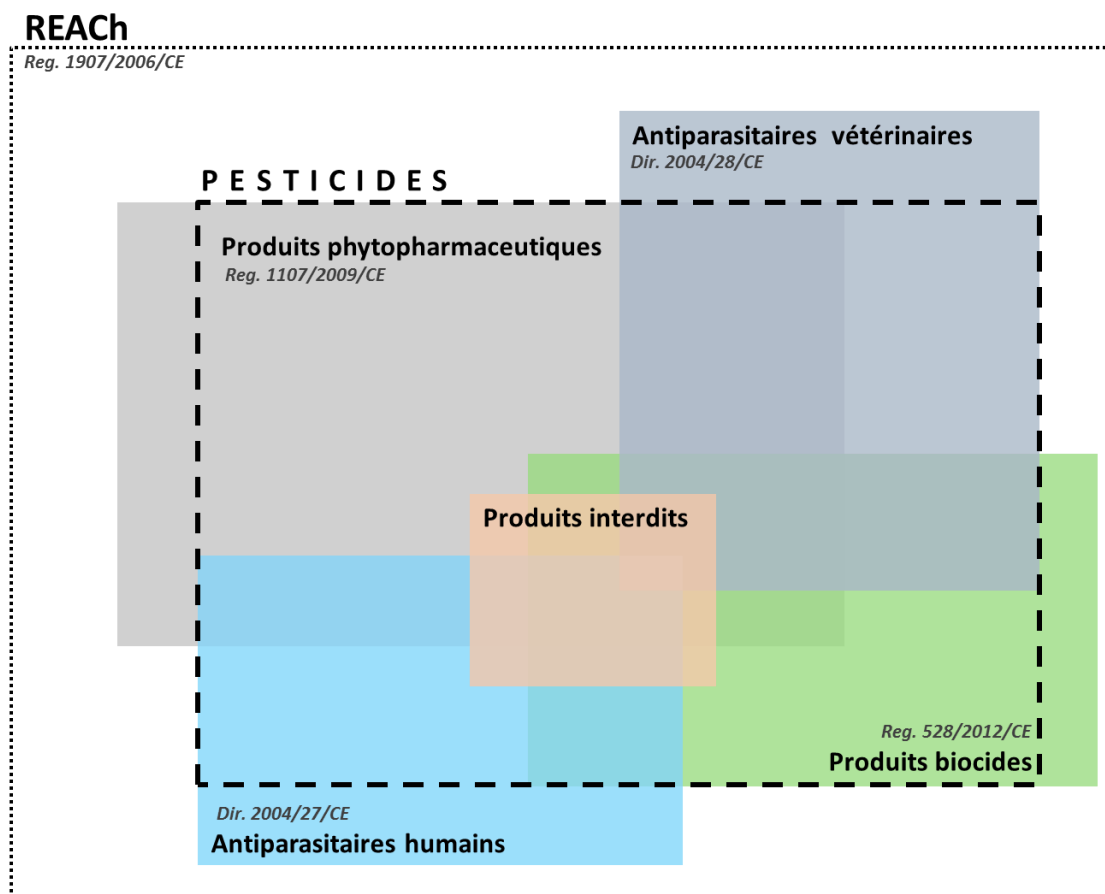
REACh
Reg. 1907/2006/CE

Antiparasitaires vétérinaires
Dir. 2004/28/CE

PESTICIDES

Produits phytopharmaceutiques
Reg. 1107/2009/CE

Produits interdits

Reg. 528/2012/CE
Produits biocides

Dir. 2004/27/CE
Antiparasitaires humains